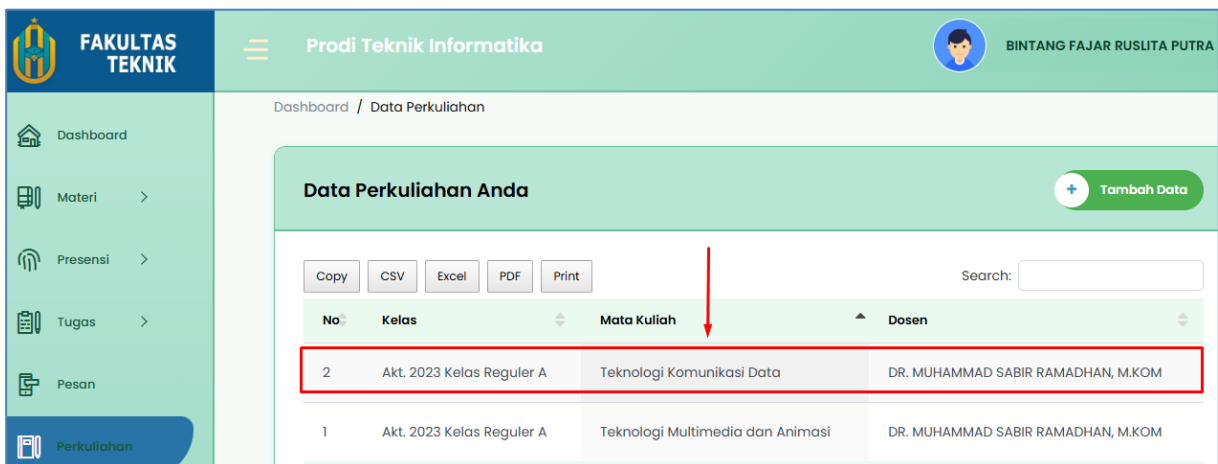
FAKULTAS TEKNIK

Prodi Teknik Informatika

BINTANG FAJAR RUSLITA PUTRA

Dashboard

Materi >

Presensi >

Tugas >

Pesan

Perkuliahan

Dashboard / Data Perkuliahan

Data Perkuliahan Anda

+ Tambah Data

Copy CSV Excel PDF Print

Search:

| No | Kelas | Mata Kuliah | Dosen |
|---|---|---|---|
| 2 | Akt. 2023 Kelas Reguler A | Teknologi Komunikasi Data | DR. MUHAMMAD SABIR RAMADHAN, M.KOM |
| 1 | Akt. 2023 Kelas Reguler A | Teknologi Multimedia dan Animasi | DR. MUHAMMAD SABIR RAMADHAN, M.KOM |